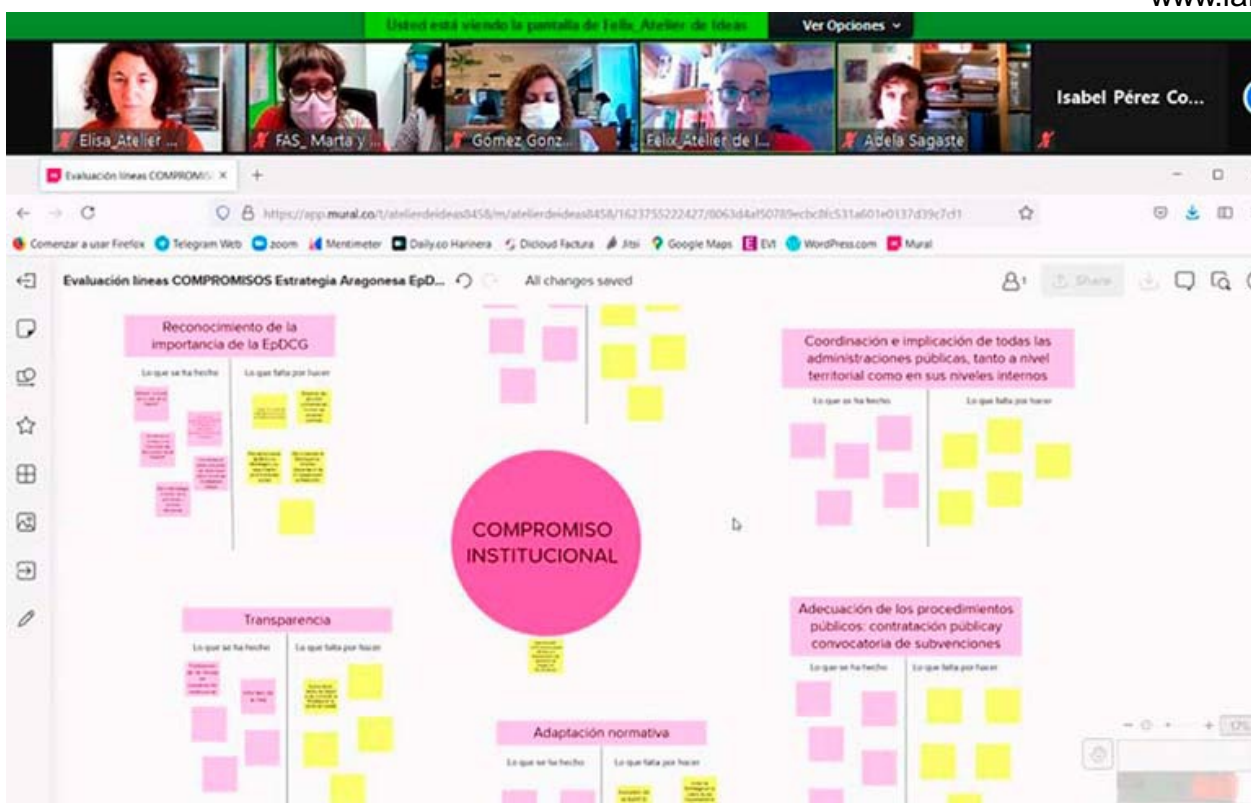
www.la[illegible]

Usted está viendo la pantalla de Felix_Atelier de Ideas

Ver Opciones

Elisa_Atelier ...

FAS_ Marta y ...

Gómez Gonz...

Felix_Atelier de I...

Adela Sagaste

Isabel Pérez Co...

Evaluación lineas COMPROMIS

https://app.mural.co/t/atelierdeideas8458/m/atelierdeideas8458/1623755222427/8063d4af50789ecbc8fc531a601e0137d39c7cf1

Comenzar a usar Firefox  Telegram Web  zoom  Mentimeter  Daily.co Harinera  Dicloud Factura  Jitsi  Google Maps  EVI  WordPress.com  Mural

Evaluación lineas COMPROMISOS Estrategia Aragonesa EpD...

All changes saved

Share

Reconocimiento de la importancia de la EpDCG

Lo que se ha hecho

Lo que falta por hacer

Coordinación e implicación de todas las administraciones públicas, tanto a nivel territorial como en sus niveles internos

Lo que se ha hecho

Lo que falta por hacer

COMPROMISO INSTITUCIONAL

Transparencia

Lo que se ha hecho

Lo que falta por hacer

Adecuación de los procedimientos públicos: contratación públicay convocatoria de subvenciones

Lo que se ha hecho

Lo que falta por hacer

Adaptación normativa

Lo que se ha hecho

Lo que falta por hacer